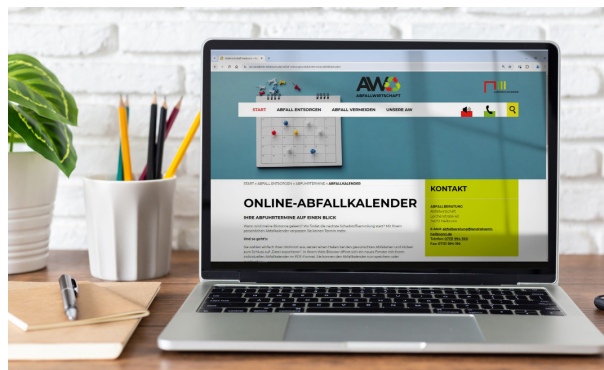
AW
ABFALLWIRTSCHAFT

START
ABFALL ENTSORGEN
ABFALL VERMEIDEN
UNSERE AW

START > ABFALL ENTSORGEN > ABFUHRTERMINE > ABFALLKALENDER

ONLINE-ABFALLKALENDER

IHRE ABFUHRTERMINE AUF EINEN BLICK

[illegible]

KONTAKT

ABFALLBERATUNG
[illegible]

E-Mail: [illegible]
Telefon: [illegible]
Fax: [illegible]